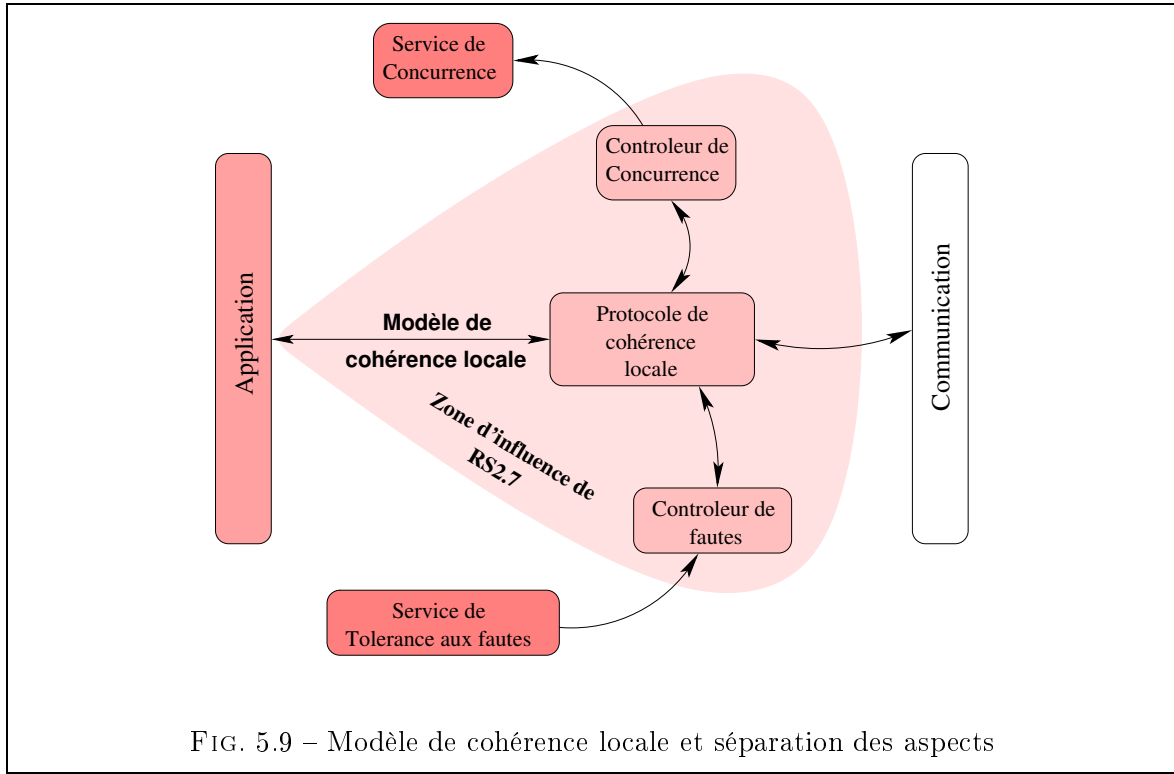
Service de Concurrence

Controleur de Concurrence

Application

Modèle de cohérence locale

Protocole de cohérence locale

Communication

Zone d'influence de RS2.7

Controleur de fautes

Service de Tolerance aux fautes

FIG. 5.9 – Modèle de cohérence locale et séparation des aspects